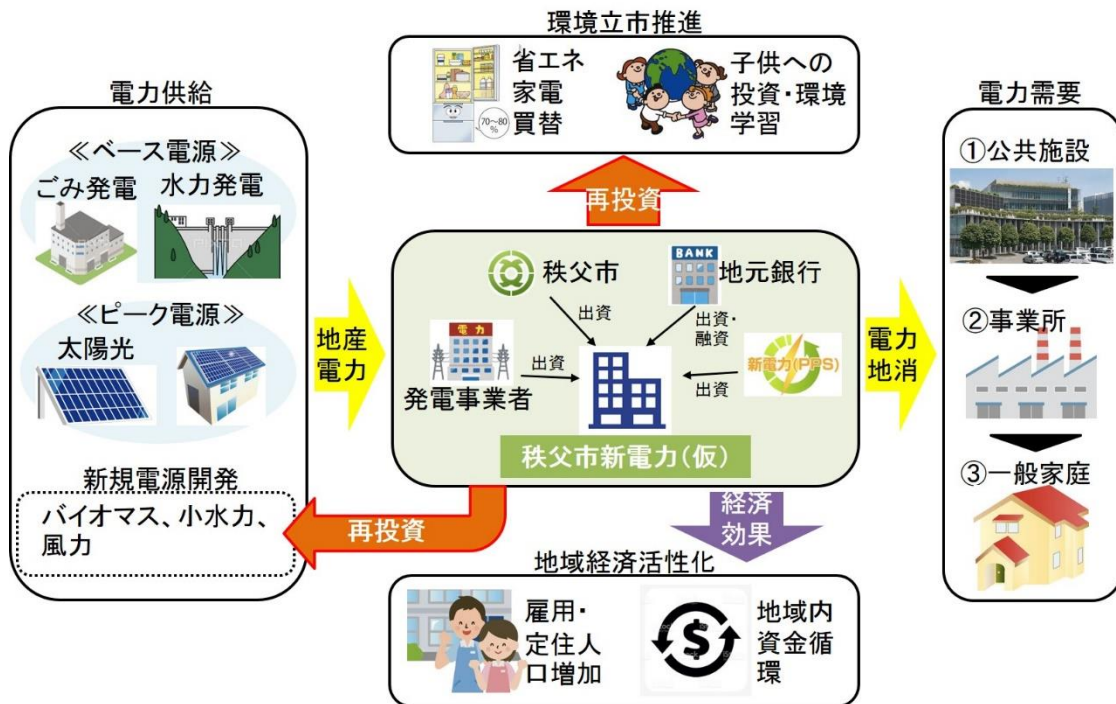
環境立市推進

省エネ家電買替

70~80%

子供への投資・環境学習

電力供給

≪ベース電源≫

ごみ発電

水力発電

≪ピーク電源≫

太陽光

新規電源開発

バイオマス、小水力、風力

地産電力

再投資

秩父市

出資

BANK

地元銀行

出資・融資

電力

出資

発電事業者

新電力(PPS)

出資

秩父市新電力(仮)

電力地消

再投資

経済効果

電力需要

①公共施設

②事業所

③一般家庭

地域経済活性化

雇用・定住人口増加

地域内資金循環